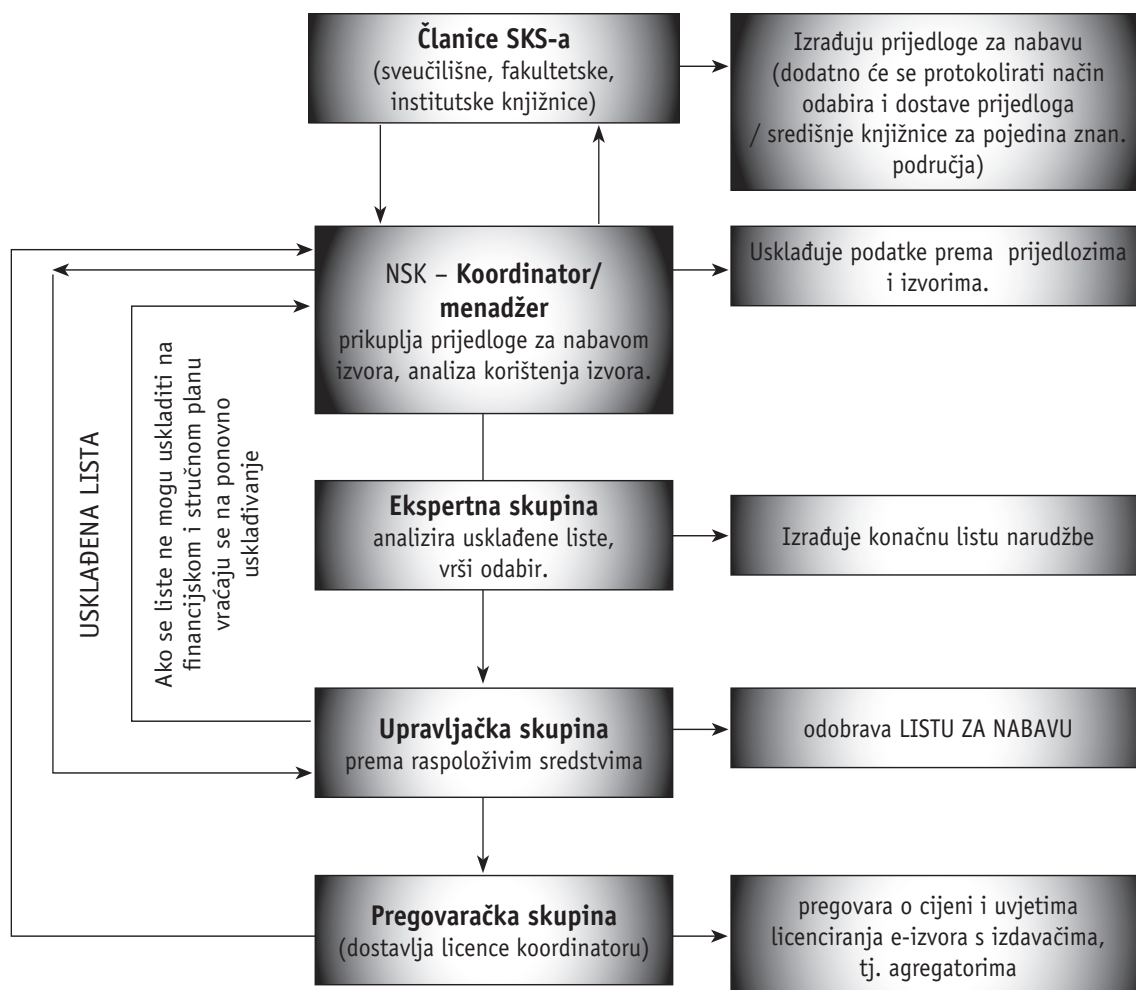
**Članice SKS-a**
(sveučilišne, fakultetske, institutske knjižnice)

Izrađuju prijedloge za nabavu (dodatno će se protokolirati način odabira i dostave prijedloga / središnje knjižnice za pojedina znan. područja)

NSK – **Koordinator/ menadžer**
prikuplja prijedloge za nabavom izvora, analiza korištenja izvora.

Usklađuje podatke prema prijedlozima i izvorima.

USKLAĐENA LISTA

Ako se liste ne mogu uskladiti na financijskom i stručnom planu vraćaju se na ponovno usklađivanje

**Ekspertna skupina**
analizira usklađene liste, vrši odabir.

Izrađuje konačnu listu narudžbe

**Upravljačka skupina**
prema raspoloživim sredstvima

odobrava LISTU ZA NABAVU

**Pregovaračka skupina**
(dostavlja licence koordinatoru)

pregovara o cijeni i uvjetima licenciranja e-izvora s izdavačima, tj. agregatorima